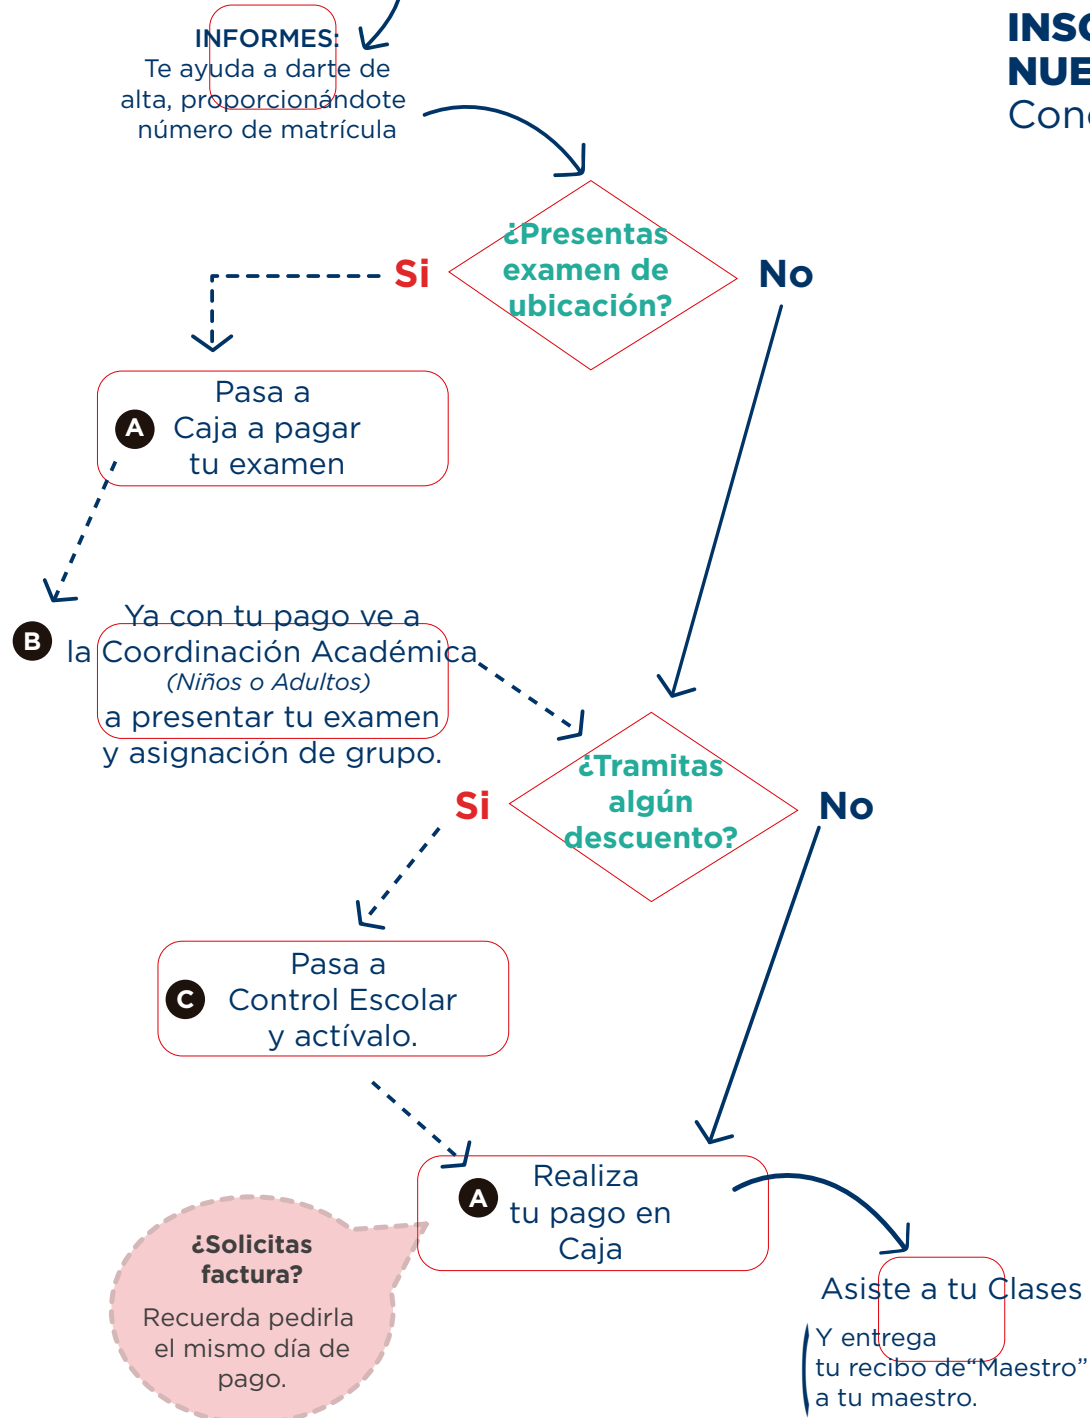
INFORMES:
Te ayuda a darte de alta, proporcionándote número de matrícula

INSC
NUE
Con

¿Presentas examen de ubicación?

Si

No

A Pasa a Caja a pagar tu examen

B Ya con tu pago ve a la Coordinación Académica (Niños o Adultos) a presentar tu examen y asignación de grupo.

¿Tramitas algún descuento?

Si

No

C Pasa a Control Escolar y actívalo.

A Realiza tu pago en Caja

¿Solicitas factura?
Recuerda pedirla el mismo día de pago.

Asiste a tu Clases

Y entrega tu recibo de“Maestro” a tu maestro.